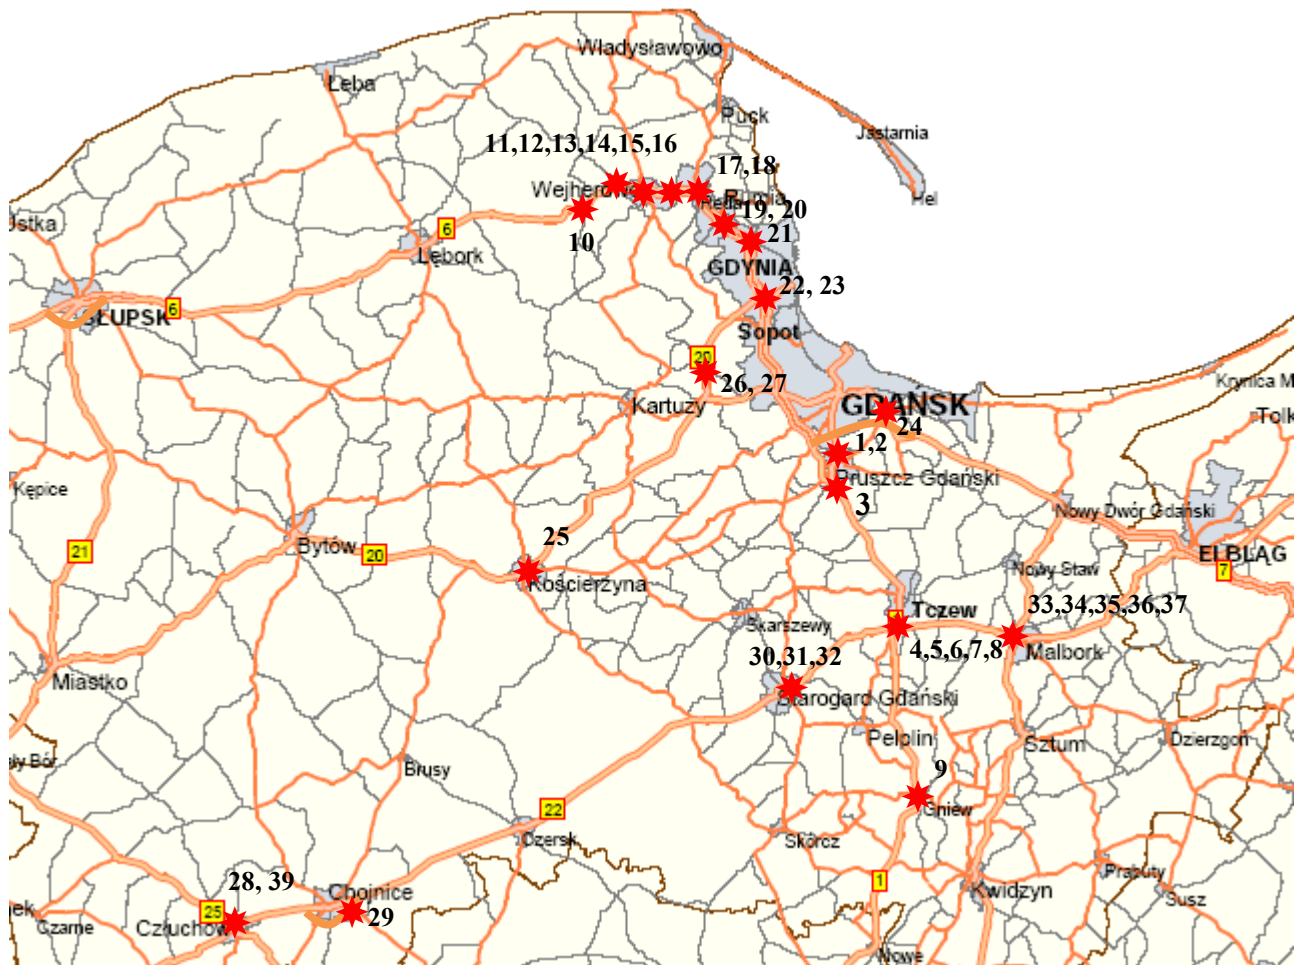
Władysławowo
Łeba
Puck
Jastarnia
Hel
11,12,13,14,15,16
17,18
Wejherowo
Rumia
Reda
19, 20
21
10
Ustka
6
Lębork
GDYNIA
22, 23
SŁUPSK
6
Sopot
20
26, 27
Kartuzy
GDAŃSK
24
Krynica Morska
Tolkmicko
1,2
Pruszcz Gdański
3
Kępice
Nowy Dwór Gdański
25
21
Bytów
20
ELBLĄG
7
Kościerzyna
Nowy Staw
Tczew
33,34,35,36,37
Skarszewy
30,31,32
4,5,6,7,8
Malbork
Miastko
Starogard Gdański
Pelplin
Sztum
Dzierzgoń
Biały Bór
Brusy
9
Gniew
22
Czersk
Skórcz
Prabuty
28, 39
Chojnice
1
Kwidzyn
Susz
25
29
Człuchów
Czarne
Nowe